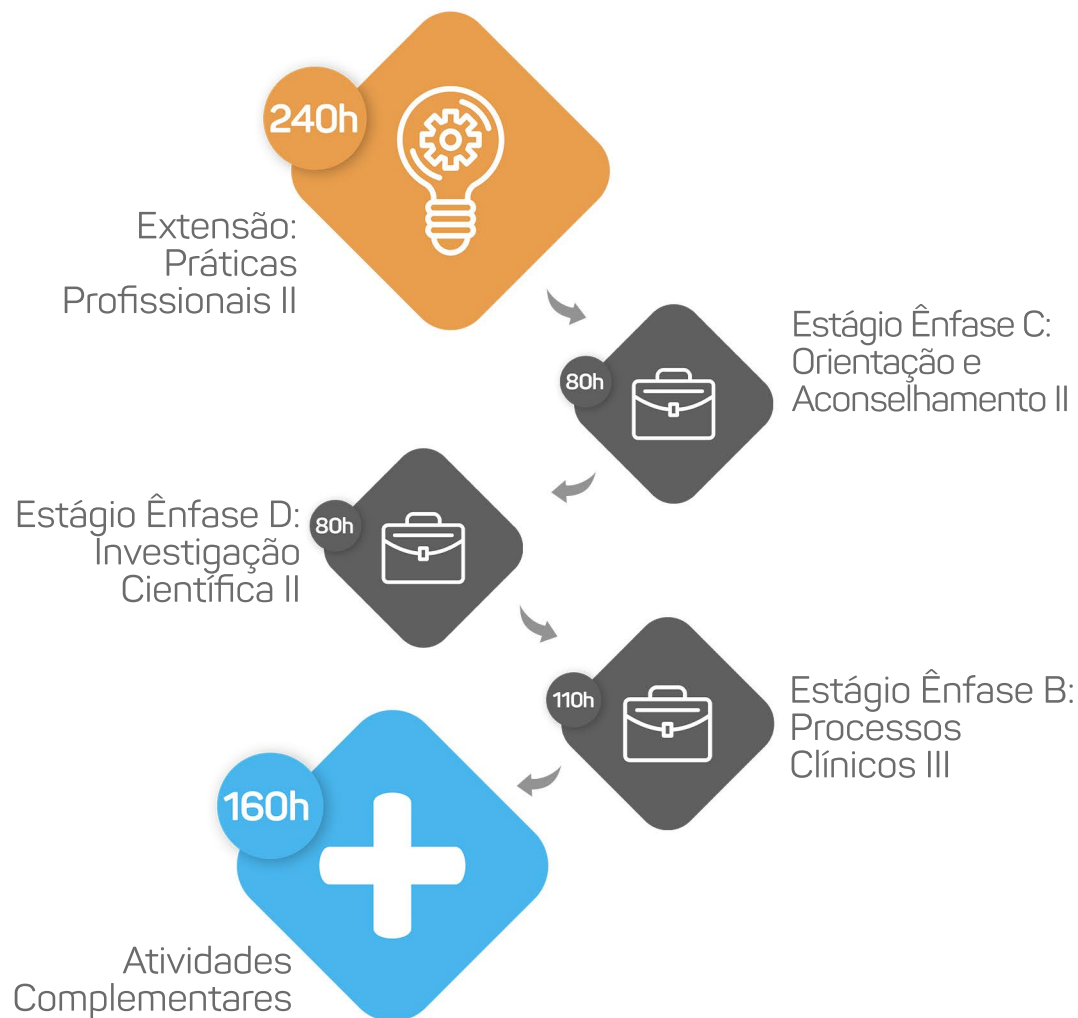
240h

Extensão: Práticas Profissionais II

80h

Estágio Ênfase C: Orientação e Aconselhamento II

Estágio Ênfase D: Investigação Científica II

80h

110h

Estágio Ênfase B: Processos Clínicos III

160h

Atividades Complementares